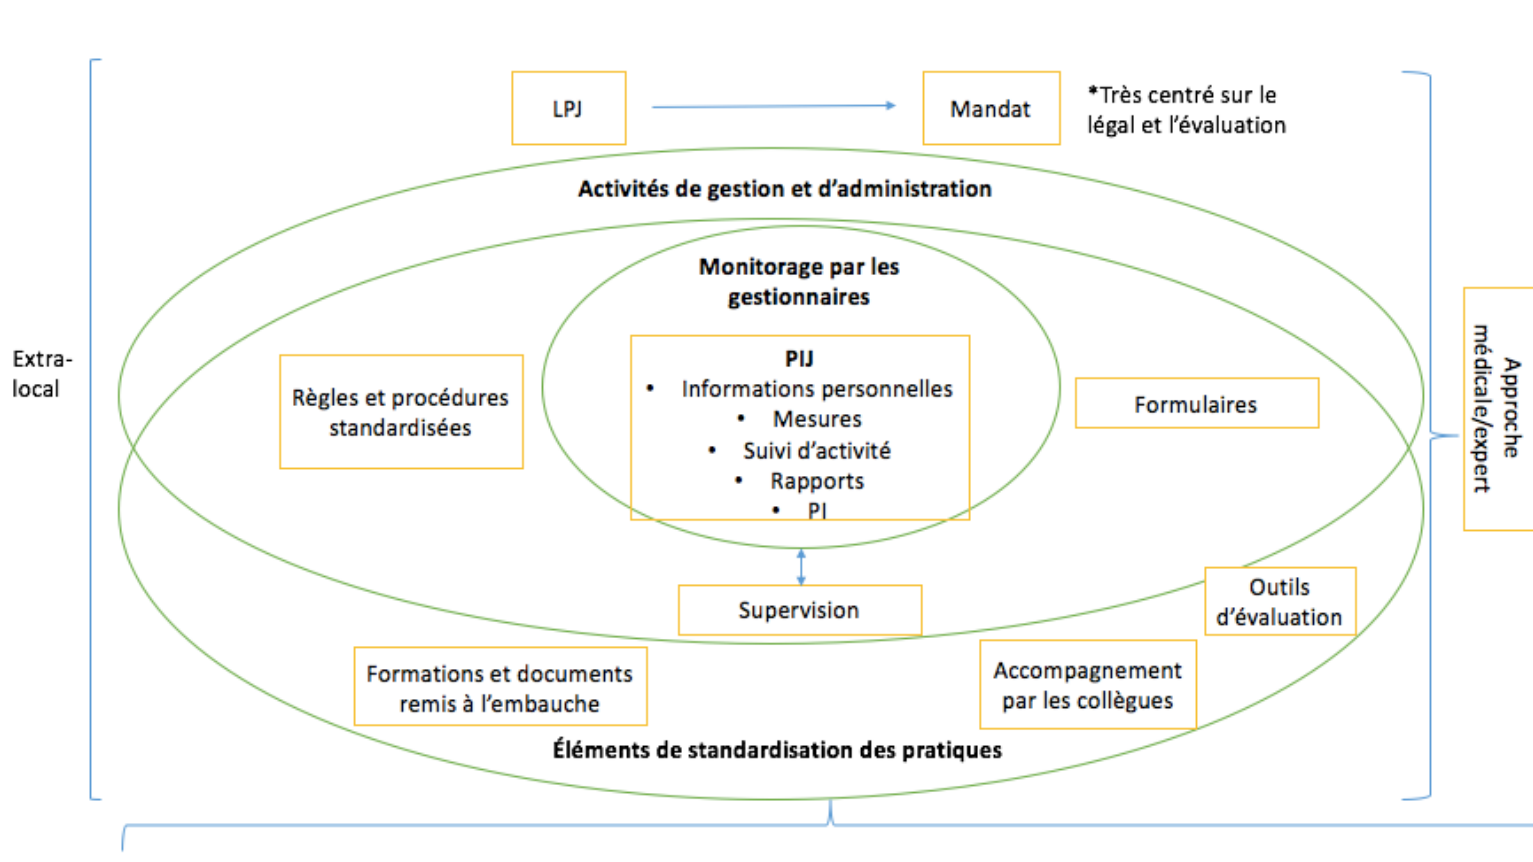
LPJ

Mandat

*Très centré sur le légal et l'évaluation

Activités de gestion et d'administration

Monitorage par les gestionnaires

PIJ
• Informations personnelles
• Mesures
• Suivi d'activité
• Rapports
• PI

Extra-local

Règles et procédures standardisées

Formulaires

Approche médicale/expert

Supervision

Outils d'évaluation

Formations et documents remis à l'embauche

Accompagnement par les collègues

Éléments de standardisation des pratiques